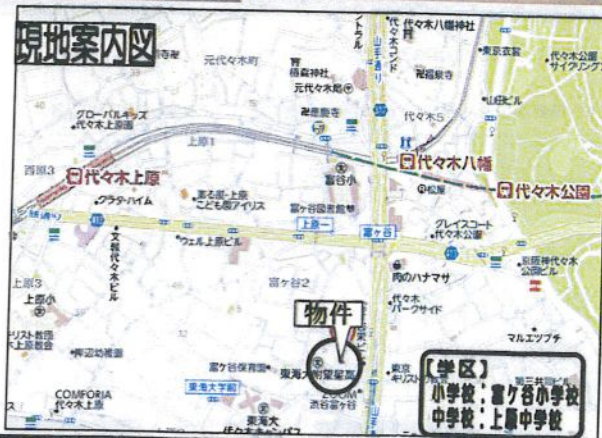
現地案内図

元代々木町
代々木八幡神社
トラル
福泉神社
元代々木町
東京
代々木公園
グローバルキッズ
代々木上原園
上原1
代々木5
代々木八幡
代々木公園
西原3
代々木上原
富谷小
クラダハイム
富ヶ谷図書館
こども園アイリス
上原一
富ヶ谷
グレイスコート
代々木公園
ウェル上原ビル
富ヶ谷2
肉のハナマサ
上原3
上原小
物件
代々木パークサイド
マルエツプチ
富ヶ谷保育園
東海大学前
東海大学付属望星高
渋谷富ヶ谷
東京
COMPORIA
代々木上原
【学区】
小学校：富ヶ谷小学校
中学校：上原中学校